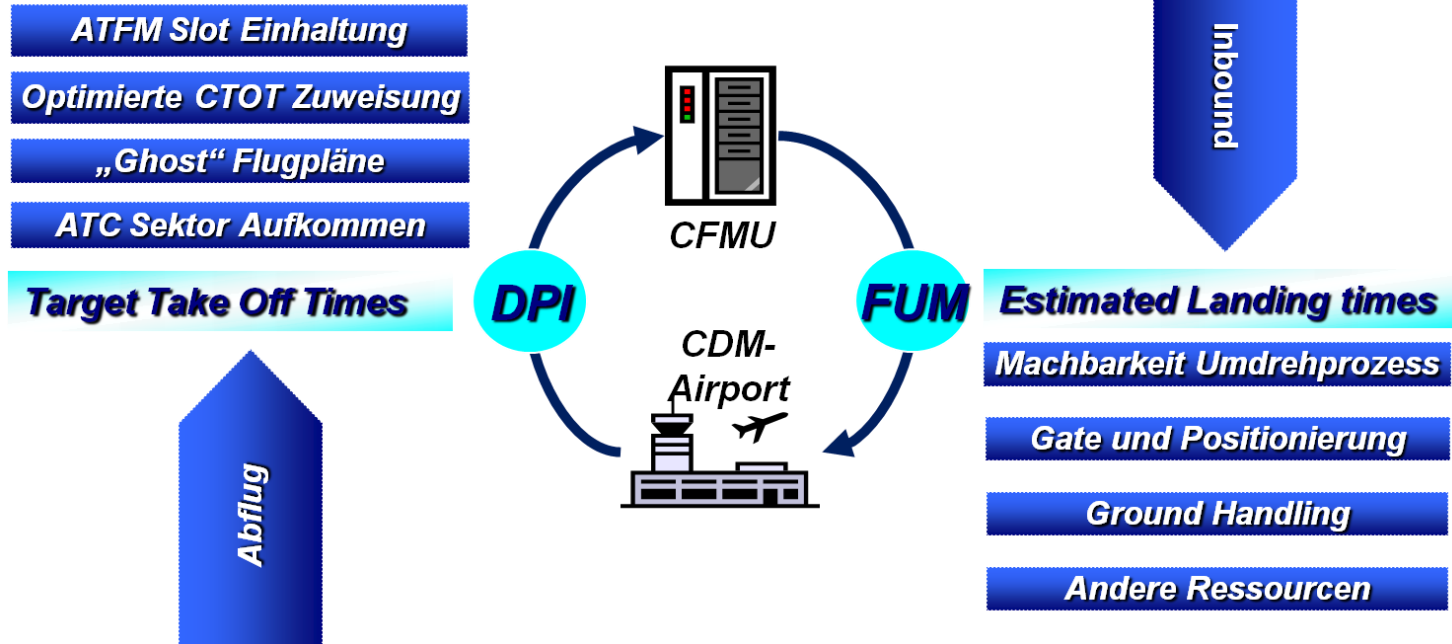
ATFM Slot Einhaltung

Optimierte CTOT Zuweisung

„Ghost“ Flugpläne

ATC Sektor Aufkommen

Target Take Off Times

Abflug

CFMU

DPI

FUM

CDM-Airport

Inbound

Estimated Landing times

Machbarkeit Umdrehprozess

Gate und Positionierung

Ground Handling

Andere Ressourcen